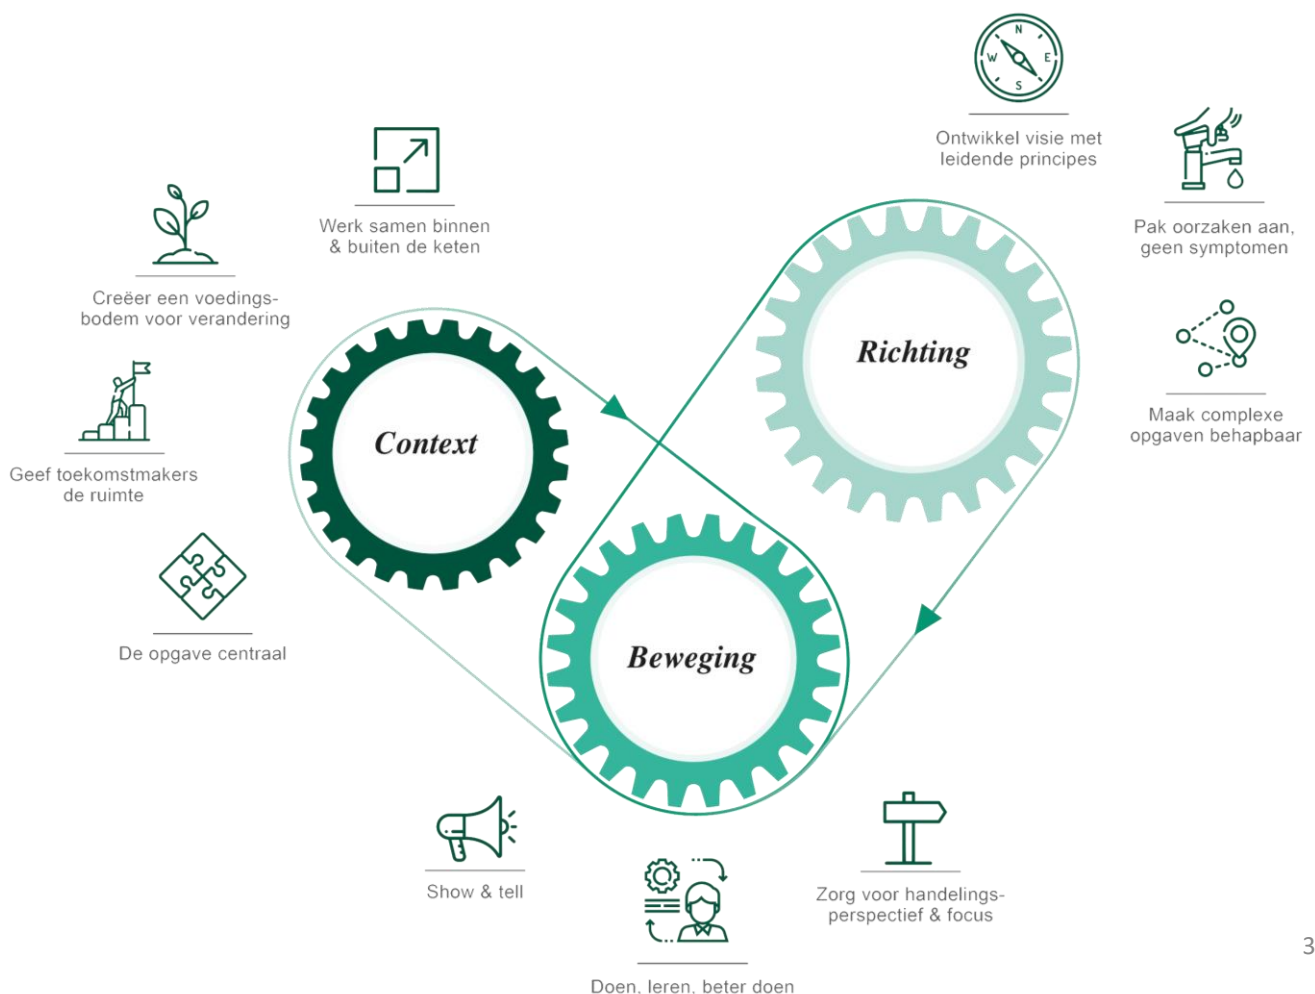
N
W
E
S

Ontwikkel visie met leidende principes

Pak oorzaken aan, geen symptomen

Werk samen binnen & buiten de keten

Creëer een voedingsbodem voor verandering

Richting

Maak complexe opgaven behapbaar

Context

Geef toekomstmakers de ruimte

Beweging

De opgave centraal

Show & tell

Zorg voor handelingsperspectief & focus

Doen, leren, beter doen

3